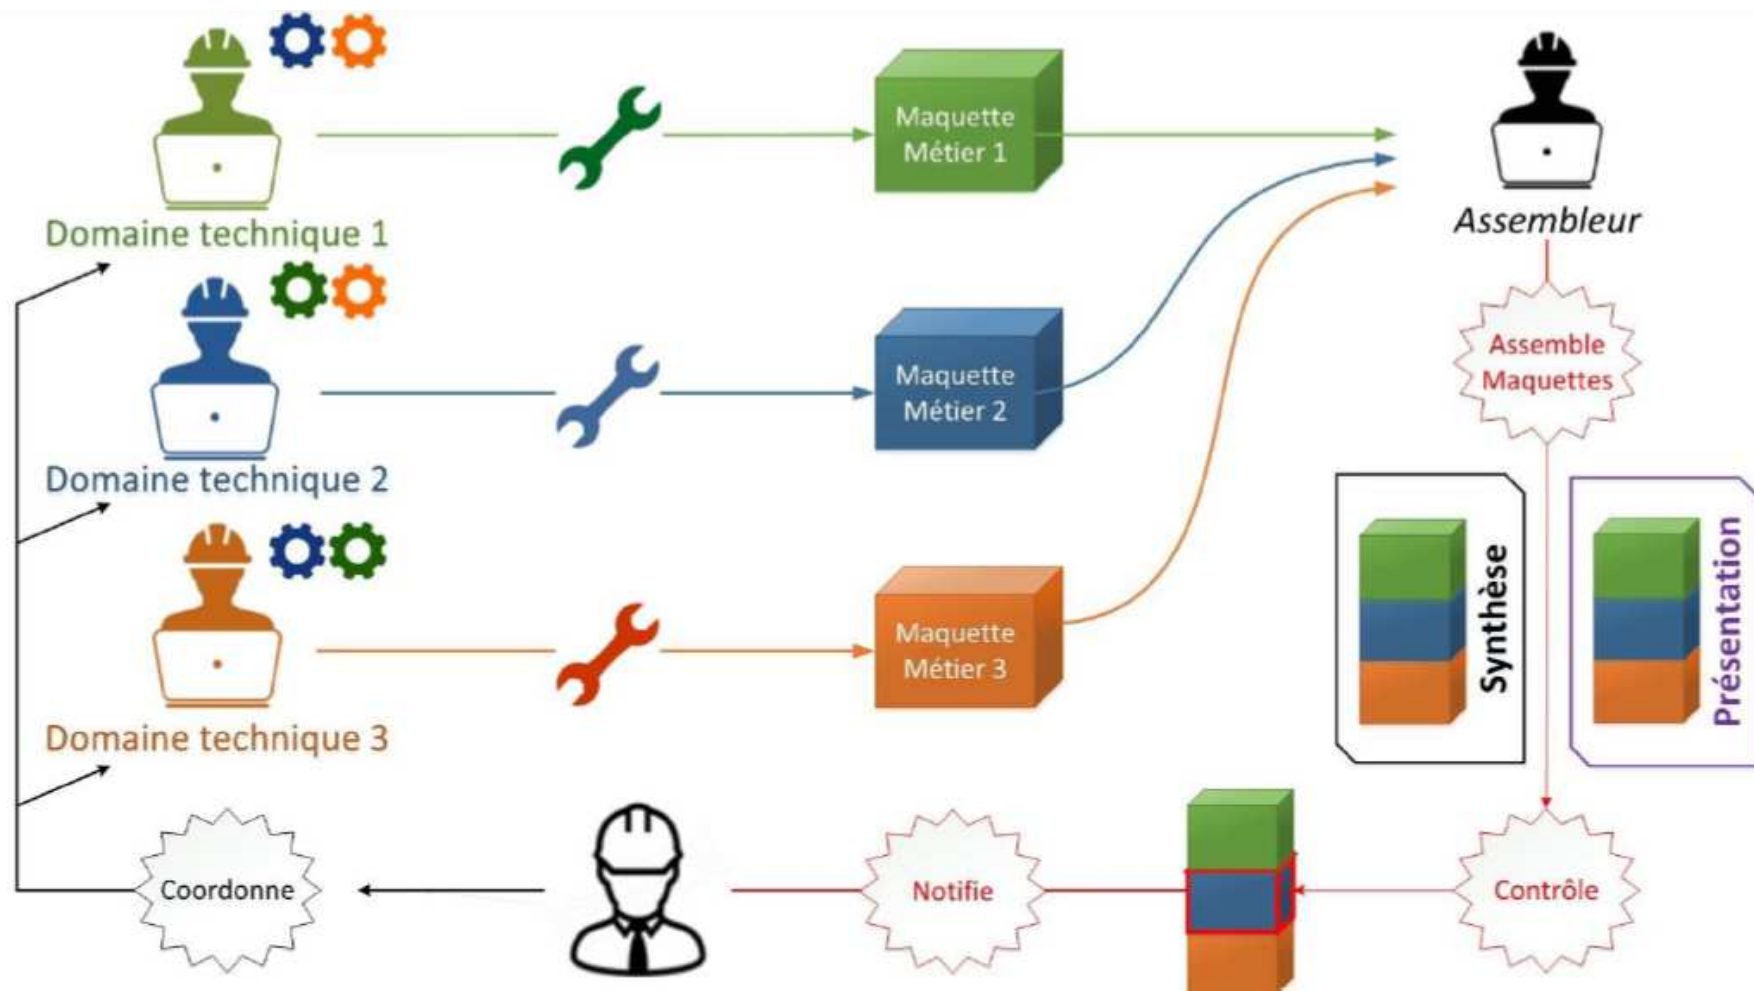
Domaine technique 1

Maquette Métier 1

Assembleur

Domaine technique 2

Maquette Métier 2

Assemble Maquettes

Domaine technique 3

Maquette Métier 3

Synthèse

Présentation

Coordonne

Notifie

Contrôle